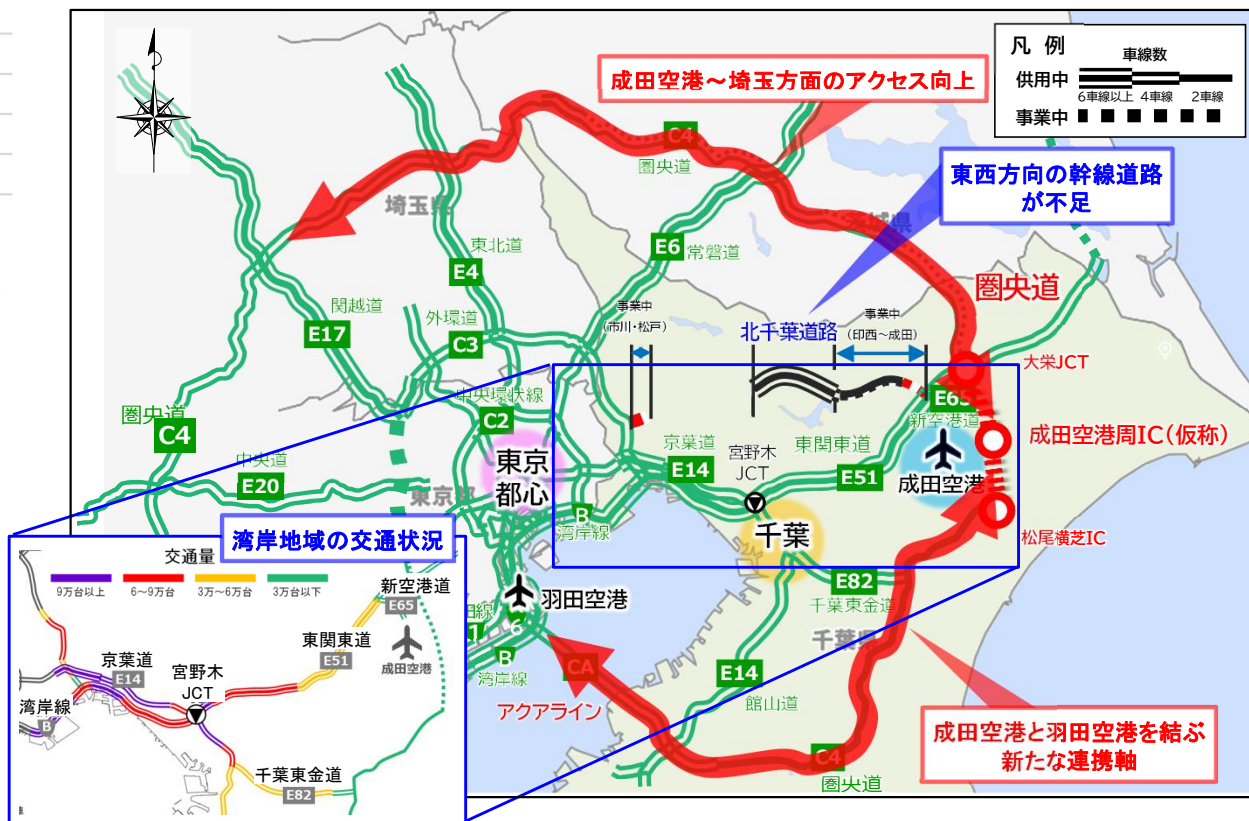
凡 例
車線数
供用中
6車線以上 4車線 2車線
事業中

成田空港～埼玉方面のアクセス向上

東西方向の幹線道路が不足

C4
圏央道
埼玉県
E6 常磐道
東北道
E4
関越道
外環道
E17
C3
圏央道
C4
中央環状線
C2
中央道
E20
東京都
東京都心
事業中
(市川・松戸)
北千葉道路
事業中
(印西～成田)
圏央道
大栄JCT
E65
新空港道
成田空港周IC（仮称）
京葉道
E14
宮野木JCT
東関東道
E51
成田空港
B
湾岸線
千葉
松尾横芝IC
羽田空港
E82
千葉東金道
千葉県
CA
アクアライン
E14
館山道
C4
圏央道
B
湾岸線

成田空港と羽田空港を結ぶ新たな連携軸

湾岸地域の交通状況
交通量
9万台以上
6～9万台
3万～6万台
3万台以下
新空港道
E65
東関東道
E51
成田空港
京葉道
E14
宮野木JCT
湾岸線
B
千葉東金道
E82